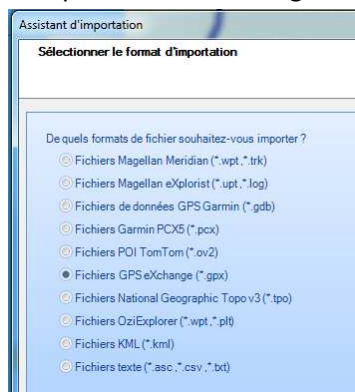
Assistant d'importation

Sélectionner le format d'importation

De quels formats de fichier souhaitez-vous importer ?

Fichiers Magellan Meridian (*.wpt,*.trk)

Fichiers Magellan eXplorist (*.upt,*.log)

Fichiers de données GPS Garmin (*.gdb)

Fichiers Garmin PCX5 (*.pcx)

Fichiers POI TomTom (*.ov2)

Fichiers GPS eXchange (*.gpx)

Fichiers National Geographic Topo v3 (*.tpo)

Fichiers OziExplorer (*.wpt,*.plt)

Fichiers KML (*.kml)

Fichiers texte (*.asc,*.csv,*.txt)